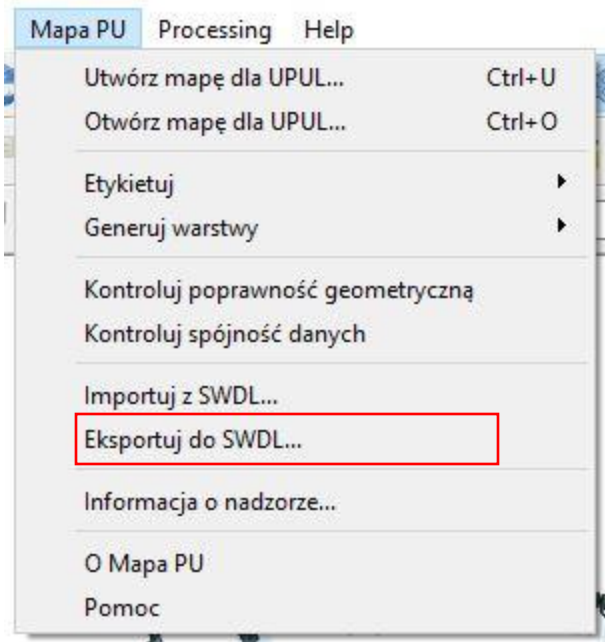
Mapa PU Processing Help

Utwórz mapę dla UPUL... Ctrl+U
Otwórz mapę dla UPUL... Ctrl+O

Etykietuj
Generuj warstwy

Kontroluj poprawność geometryczną
Kontroluj spójność danych

Importuj z SWDL...
Eksportuj do SWDL...

Informacja o nadzorze...

O Mapa PU
Pomoc